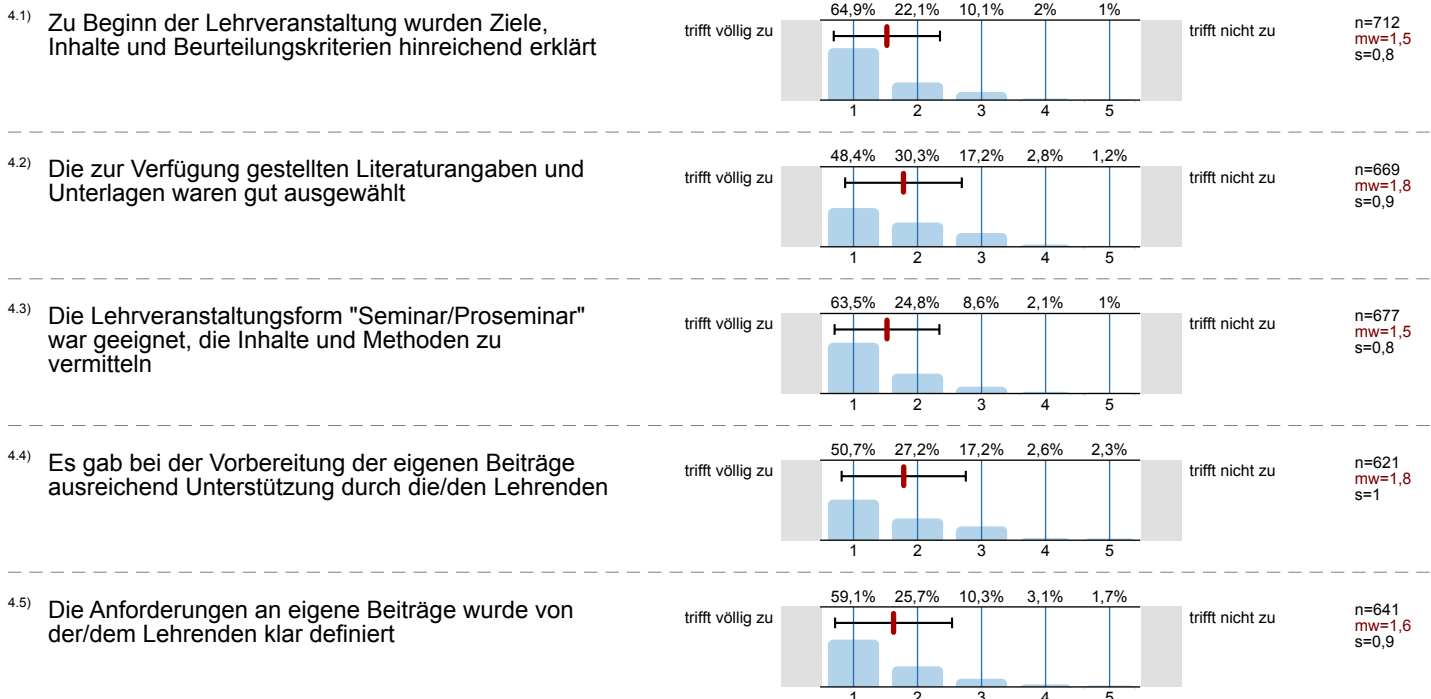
4.1) Zu Beginn der Lehrveranstaltung wurden Ziele, Inhalte und Beurteilungskriterien hinreichend erklärt

trifft völlig zu

| 64,9% | 22,1% | 10,1% | 2% | 1% |
|---|---|---|---|---|
| 1 | 2 | 3 | 4 | 5 |

trifft nicht zu

n=712
mw=1,5
s=0,8

4.2) Die zur Verfügung gestellten Literaturangaben und Unterlagen waren gut ausgewählt

trifft völlig zu

| 48,4% | 30,3% | 17,2% | 2,8% | 1,2% |
|---|---|---|---|---|
| 1 | 2 | 3 | 4 | 5 |

trifft nicht zu

n=669
mw=1,8
s=0,9

4.3) Die Lehrveranstaltungsform "Seminar/Proseminar" war geeignet, die Inhalte und Methoden zu vermitteln

trifft völlig zu

| 63,5% | 24,8% | 8,6% | 2,1% | 1% |
|---|---|---|---|---|
| 1 | 2 | 3 | 4 | 5 |

trifft nicht zu

n=677
mw=1,5
s=0,8

4.4) Es gab bei der Vorbereitung der eigenen Beiträge ausreichend Unterstützung durch die/den Lehrenden

trifft völlig zu

| 50,7% | 27,2% | 17,2% | 2,6% | 2,3% |
|---|---|---|---|---|
| 1 | 2 | 3 | 4 | 5 |

trifft nicht zu

n=621
mw=1,8
s=1

4.5) Die Anforderungen an eigene Beiträge wurde von der/dem Lehrenden klar definiert

trifft völlig zu

| 59,1% | 25,7% | 10,3% | 3,1% | 1,7% |
|---|---|---|---|---|
| 1 | 2 | 3 | 4 | 5 |

trifft nicht zu

n=641
mw=1,6
s=0,9